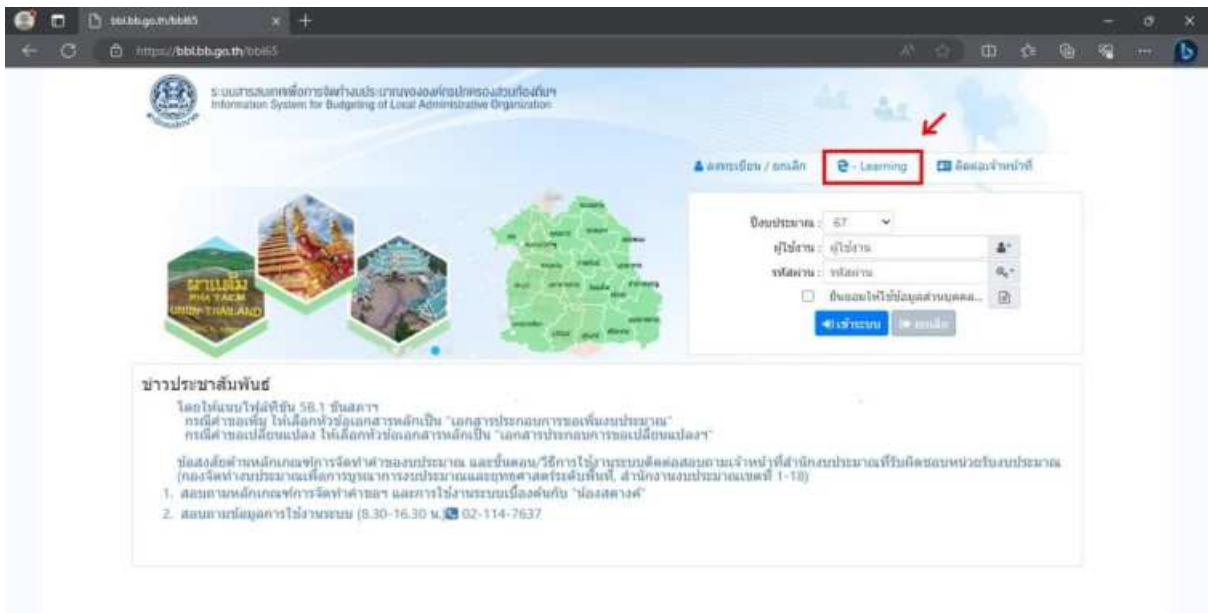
bbl.bb.go.th/bbl65

https://bbl.bb.go.th/bbl65

ระบบสารสนเทศเพื่อการจัดทำงบประมาณขององค์กรปกครองส่วนท้องถิ่น
Information System for Budgeting of Local Administrative Organization

ลงทะเบียน / ยกเลิก

e - Learning

ติดต่อเจ้าหน้าที่

ปีงบประมาณ : 67

ผู้ใช้งาน : ผู้ใช้งาน

รหัสผ่าน : รหัสผ่าน

ยินยอมให้ใช้ข้อมูลส่วนบุคคล...

เข้าระบบ

ยกเลิก

ผาแต้ม
PHA TAEM
UBON THAILAND

ข่าวประชาสัมพันธ์

โดยให้แนบไฟล์ที่ขั้น 5B.1 ขั้นสภา
กรณีคำขอเพิ่ม ให้เลือกหัวข้อเอกสารหลักเป็น "เอกสารประกอบการขอเพิ่มงบประมาณ"
กรณีคำขอเปลี่ยนแปลง ให้เลือกหัวข้อเอกสารหลักเป็น "เอกสารประกอบการขอเปลี่ยนแปลงฯ"

ข้อสงสัยด้านหลักเกณฑ์การจัดทำคำของบประมาณ และขั้นตอน/วิธีการใช้งานระบบติดต่อสอบถามเจ้าหน้าที่สำนักงบประมาณที่รับผิดชอบหน่วยรับงบประมาณ (กองจัดทำงบประมาณเพื่อการบูรณาการงบประมาณและยุทธศาสตร์ระดับพื้นที่, สำนักงานงบประมาณเขตที่ 1-18)

1. สอบถามหลักเกณฑ์การจัดทำคำขอฯ และการใช้งานระบบเบื้องต้นกับ "น้องสตางค์"
2. สอบถามข้อมูลการใช้งานระบบ (8.30-16.30 น.) 02-114-7637